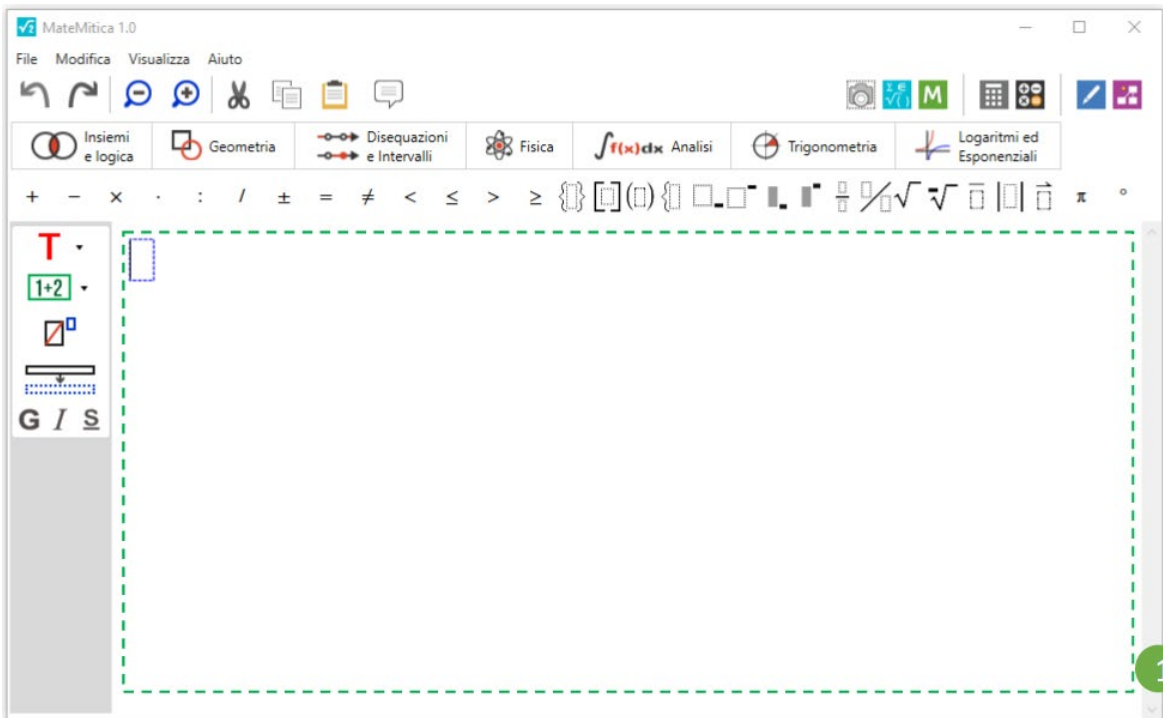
MateMitica 1.0

File Modifica Visualizza Aiuto

M

Insiemi e logica
Geometria
Disequazioni e Intervalli
Fisica
$\int f(x)dx$ Analisi
Trigonometria
Logaritmi ed Esponenziali

+ − × · : / ± = ≠ < ≤ > ≥ {} [] () { √ π °

T
1+2
G I S